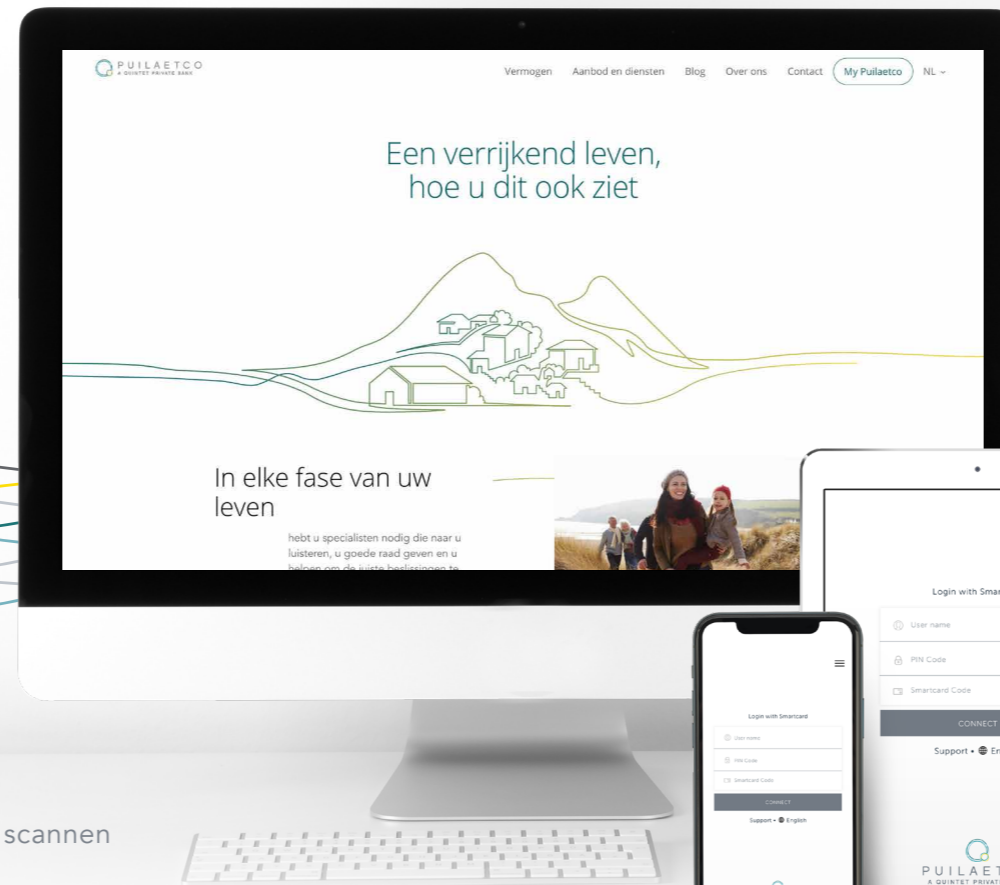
PUILAETCO
A QUINTET PRIVATE BANK

Vermogen Aanbod en diensten Blog Over ons Contact My Puilaetco NL

Een verrijkend leven, hoe u dit ook ziet

In elke fase van uw leven

hebt u specialisten nodig die naar u luisteren, u goede raad geven en u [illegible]

Login with Smar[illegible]

User name

PIN Code

Smartcard Code

CONNECT

Support • En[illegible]

Login with Smartcard

User name

PIN Code

Smartcard Code

CONNECT

Support • English

PUILAET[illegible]
A QUINTET PRIVAT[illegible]

scannen